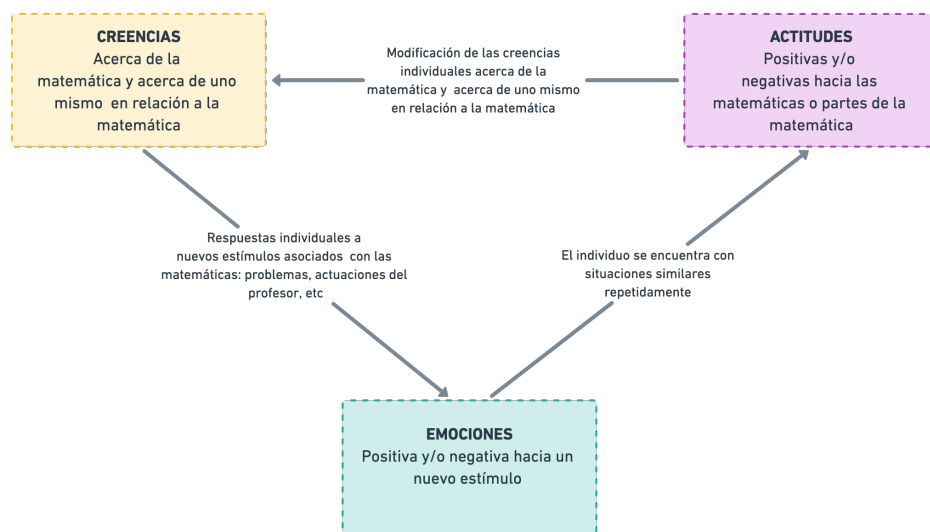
CREENCIAS
Acerca de la matemática y acerca de uno mismo en relación a la matemática

Modificación de las creencias individuales acerca de la matemática y acerca de uno mismo en relación a la matemática

ACTITUDES
Positivas y/o negativas hacia las matemáticas o partes de la matemática

Respuestas individuales a nuevos estímulos asociados con las matemáticas: problemas, actuaciones del profesor, etc

El individuo se encuentra con situaciones similares repetidamente

EMOCIONES
Positiva y/o negativa hacia un nuevo estímulo